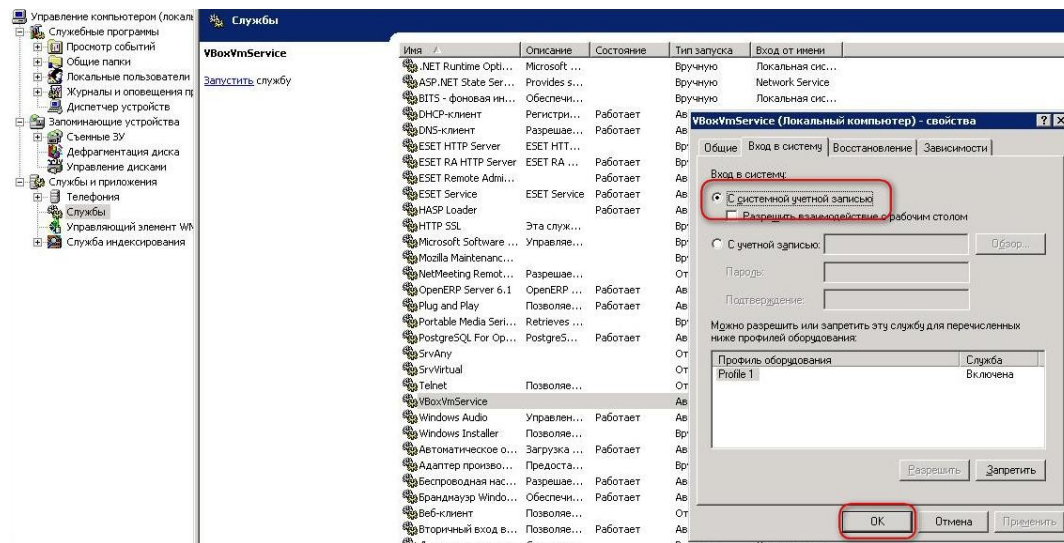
Управление компьютером (локаль
Служебные программы
Просмотр событий
Общие папки
Локальные пользователи
Журналы и оповещения пр
Диспетчер устройств
Запоминающие устройства
Съемные ЗУ
Дефрагментация диска
Управление дисками
Службы и приложения
Телефония
Службы
Управляющий элемент WM
Служба индексирования

Службы

VBoxVmService

Запустить службу

| Имя | Описание | Состояние | Тип запуска | Вход от имени |
|---|---|---|---|---|
| .NET Runtime Opti... | Microsoft ... | | Вручную | Локальная сис... |
| ASP.NET State Ser... | Provides s... | | Вручную | Network Service |
| BITS - фоновая ин... | Обеспечи... | | Вручную | Локальная сис... |
| DHCP-клиент | Регистри... | Работает | Ав | |
| DNS-клиент | Разрешае... | Работает | Ав | |
| ESET HTTP Server | ESET HTT... | | Вр | |
| ESET RA HTTP Server | ESET RA ... | Работает | Вр | |
| ESET Remote Admi... | | Работает | Ав | |
| ESET Service | ESET Service | Работает | Ав | |
| HASP Loader | | Работает | Ав | |
| HTTP SSL | Эта служ... | | Вр | |
| Microsoft Software ... | Управляе... | | Вр | |
| Mozilla Maintenanc... | | | Вр | |
| NetMeeting Remot... | Разрешае... | | От | |
| OpenERP Server 6.1 | OpenERP ... | Работает | Ав | |
| Plug and Play | Позволяе... | Работает | Ав | |
| Portable Media Seri... | Retrieves ... | | Вр | |
| PostgreSQL For Op... | PostgreS... | Работает | Ав | |
| SrvAny | | | От | |
| SrvVirtual | | | От | |
| Telnet | Позволяе... | | От | |
| VBoxVmService | | | Ав | |
| Windows Audio | Управлен... | Работает | Ав | |
| Windows Installer | Позволяе... | | Вр | |
| Автоматическое о... | Загрузка ... | Работает | Ав | |
| Адаптер произво... | Предоста... | | Вр | |
| Беспроводная нас... | Разрешае... | Работает | Ав | |
| Брандмауэр Windo... | Обеспечи... | Работает | Ав | |
| Веб-клиент | Позволяе... | | От | |
| Вторичный вход в... | Позволяе... | Работает | Ав | |

VBoxVmService (Локальный компьютер) - свойства ? X

Общие | Вход в систему | Восстановление | Зависимости

Вход в систему:
С системной учетной записью
Разрешить взаимодействие с рабочим столом
С учетной записью: Обзор...
Пароль:
Подтверждение:

Можно разрешить или запретить эту службу для перечисленных ниже профилей оборудования:

| Профиль оборудования | Служба |
|---|---|
| Profile 1 | Включена |

Разрешить | Запретить

OK | Отмена | Применить